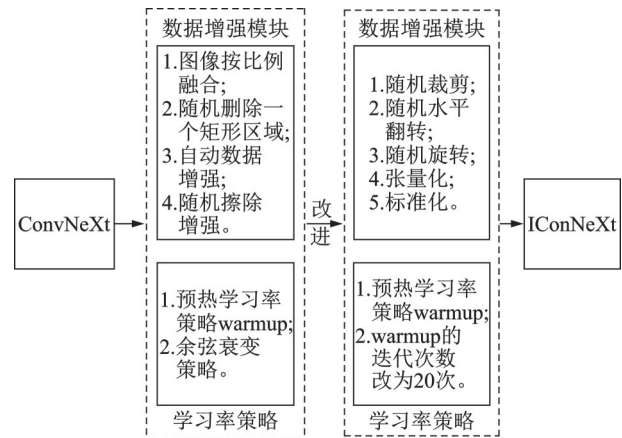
ConvNeXt

数据增强模块

1.图像按比例融合;
2.随机删除一个矩形区域;
3.自动数据增强;
4.随机擦除增强。

1.预热学习率策略warmup;
2.余弦衰变策略。

学习率策略

改进

数据增强模块

1.随机裁剪;
2.随机水平翻转;
3.随机旋转;
4.张量化;
5.标准化。

1.预热学习率策略warmup;
2.warmup的迭代次数改为20次。

学习率策略

IConNeXt